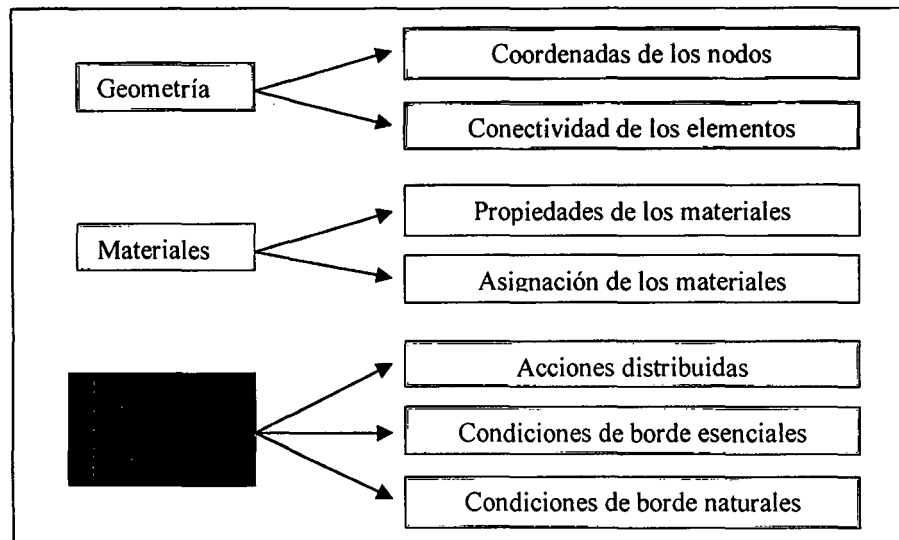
Geometría

Coordenadas de los nodos

Conectividad de los elementos

Materiales

Propiedades de los materiales

Asignación de los materiales

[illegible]

Acciones distribuidas

Condiciones de borde esenciales

Condiciones de borde naturales